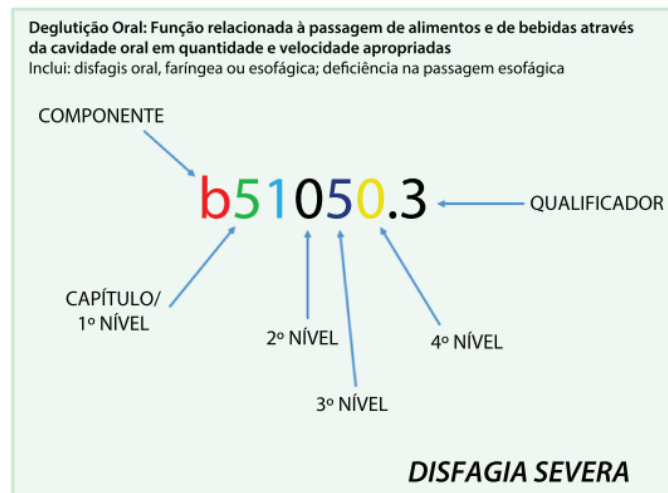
**Deglutição Oral: Função relacionada à passagem de alimentos e de bebidas através da cavidade oral em quantidade e velocidade apropriadas**
Inclui: disfagis oral, faríngea ou esofágica; deficiência na passagem esofágica

COMPONENTE

b51050.3

QUALIFICADOR

CAPÍTULO/
1º NÍVEL

2º NÍVEL

3º NÍVEL

4º NÍVEL

DISFAGIA SEVERA